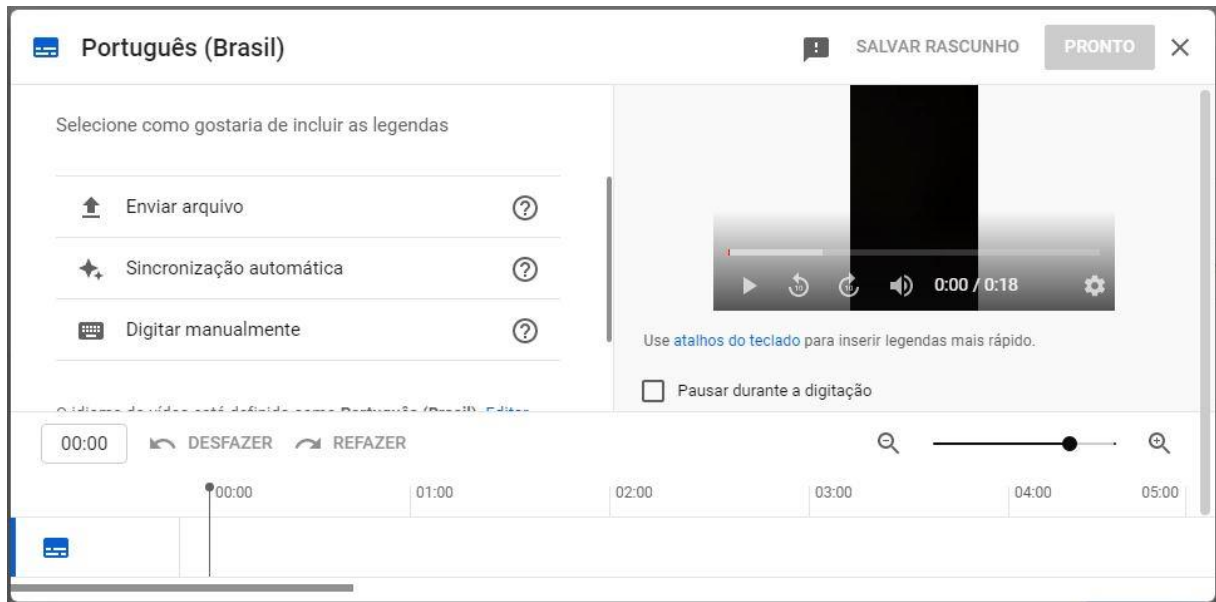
Português (Brasil)

SALVAR RASCUNHO PRONTO ×

Selecione como gostaria de incluir as legendas

Enviar arquivo ?

Sincronização automática ?

Digitar manualmente ?

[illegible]

0:00 / 0:18

Use atalhos do teclado para inserir legendas mais rápido.

Pausar durante a digitação

00:00 DESFAZER REFAZER

00:00 01:00 02:00 03:00 04:00 05:00